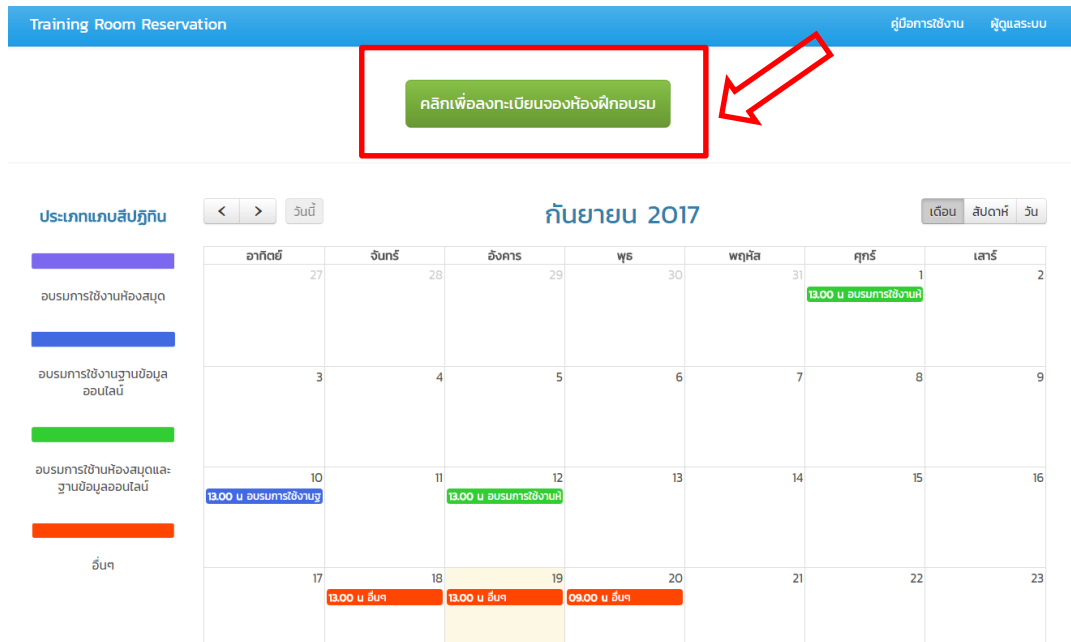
Training Room Reservation

คู่มือการใช้งาน ผู้ดูแลระบบ

คลิกเพื่อลงทะเบียนจองห้องฝึกอบรม

ประเภทแถบสีปฏิทิน

อบรมการใช้งานห้องสมุด

อบรมการใช้งานฐานข้อมูลออนไลน์

อบรมการใช้ห้องสมุดและฐานข้อมูลออนไลน์

อื่นๆ

< > วันนี้

กันยายน 2017

เดือน สัปดาห์ วัน

| อาทิตย์ | จันทร์ | อังคาร | พุธ | พฤหัส | ศุกร์ | เสาร์ |
|---|---|---|---|---|---|---|
| 27 | 28 | 29 | 30 | 31 | 1 13.00 น อบรมการใช้งานห้ | 2 |
| 3 | 4 | 5 | 6 | 7 | 8 | 9 |
| 10 13.00 น อบรมการใช้งานฐ | 11 | 12 13.00 น อบรมการใช้งานห้ | 13 | 14 | 15 | 16 |
| 17 | 18 13.00 น อื่นๆ | 19 13.00 น อื่นๆ | 20 09.00 น อื่นๆ | 21 | 22 | 23 |